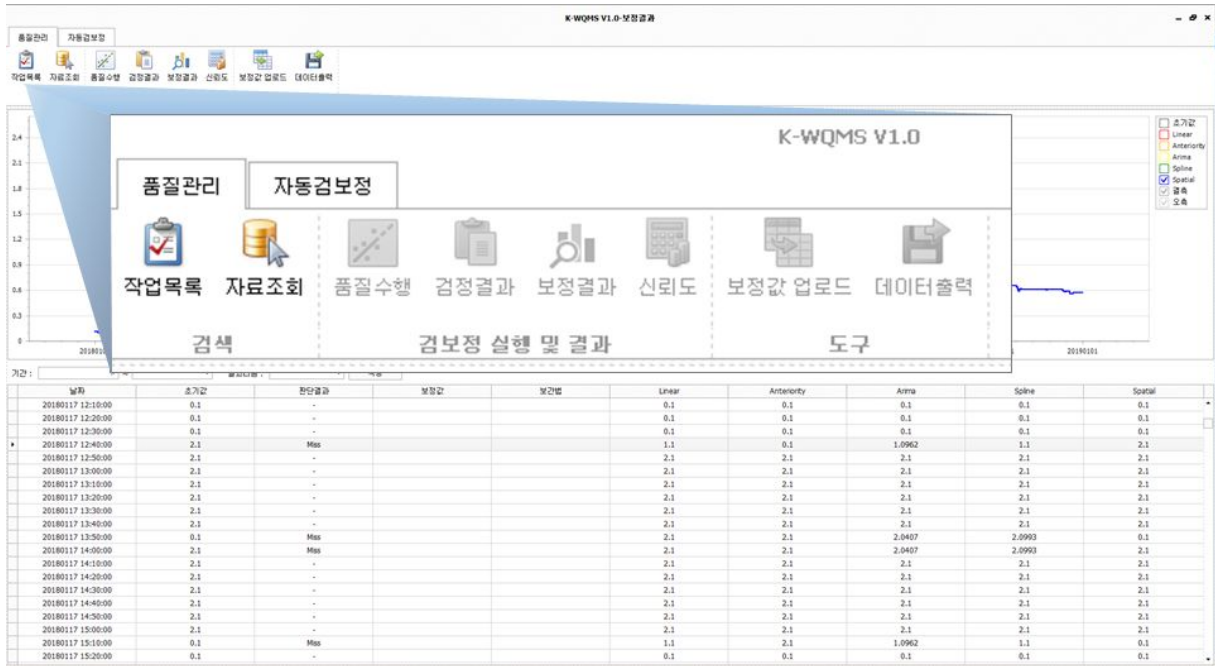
K-WQMS V1.0-보정결과

품질관리 자동검보정

작업목록 자료조회 품질수행 검정결과 보정결과 신뢰도 보정값 업로드 데이터출력

2.4
2.1
1.8
1.5
1.2
0.9
0.6
0.3
0

20180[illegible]
20190101

소기값
Linear
Anteriority
Arima
Spline
Spatial
결측
오측

K-WQMS V1.0

품질관리 자동검보정

작업목록 자료조회 품질수행 검정결과 보정결과 신뢰도 보정값 업로드 데이터출력

검색 검보정 실행 및 결과 도구

기간 :

| 날짜 | 소기값 | 판단결과 | 보정값 | 보간법 | Linear | Anteriority | Arima | Spline | Spatial |
|---|---|---|---|---|---|---|---|---|---|
| 20180117 12:10:00 | 0.1 | - | | | 0.1 | 0.1 | 0.1 | 0.1 | 0.1 |
| 20180117 12:20:00 | 0.1 | - | | | 0.1 | 0.1 | 0.1 | 0.1 | 0.1 |
| 20180117 12:30:00 | 0.1 | - | | | 0.1 | 0.1 | 0.1 | 0.1 | 0.1 |
| 20180117 12:40:00 | 2.1 | Miss | | | 1.1 | 0.1 | 1.0962 | 1.1 | 2.1 |
| 20180117 12:50:00 | 2.1 | - | | | 2.1 | 2.1 | 2.1 | 2.1 | 2.1 |
| 20180117 13:00:00 | 2.1 | - | | | 2.1 | 2.1 | 2.1 | 2.1 | 2.1 |
| 20180117 13:10:00 | 2.1 | - | | | 2.1 | 2.1 | 2.1 | 2.1 | 2.1 |
| 20180117 13:20:00 | 2.1 | - | | | 2.1 | 2.1 | 2.1 | 2.1 | 2.1 |
| 20180117 13:30:00 | 2.1 | - | | | 2.1 | 2.1 | 2.1 | 2.1 | 2.1 |
| 20180117 13:40:00 | 2.1 | - | | | 2.1 | 2.1 | 2.1 | 2.1 | 2.1 |
| 20180117 13:50:00 | 0.1 | Miss | | | 2.1 | 2.1 | 2.0407 | 2.0993 | 0.1 |
| 20180117 14:00:00 | 2.1 | Miss | | | 2.1 | 2.1 | 2.0407 | 2.0993 | 2.1 |
| 20180117 14:10:00 | 2.1 | - | | | 2.1 | 2.1 | 2.1 | 2.1 | 2.1 |
| 20180117 14:20:00 | 2.1 | - | | | 2.1 | 2.1 | 2.1 | 2.1 | 2.1 |
| 20180117 14:30:00 | 2.1 | - | | | 2.1 | 2.1 | 2.1 | 2.1 | 2.1 |
| 20180117 14:40:00 | 2.1 | - | | | 2.1 | 2.1 | 2.1 | 2.1 | 2.1 |
| 20180117 14:50:00 | 2.1 | - | | | 2.1 | 2.1 | 2.1 | 2.1 | 2.1 |
| 20180117 15:00:00 | 2.1 | - | | | 2.1 | 2.1 | 2.1 | 2.1 | 2.1 |
| 20180117 15:10:00 | 0.1 | Miss | | | 1.1 | 2.1 | 1.0962 | 1.1 | 0.1 |
| 20180117 15:20:00 | 0.1 | - | | | 0.1 | 0.1 | 0.1 | 0.1 | 0.1 |